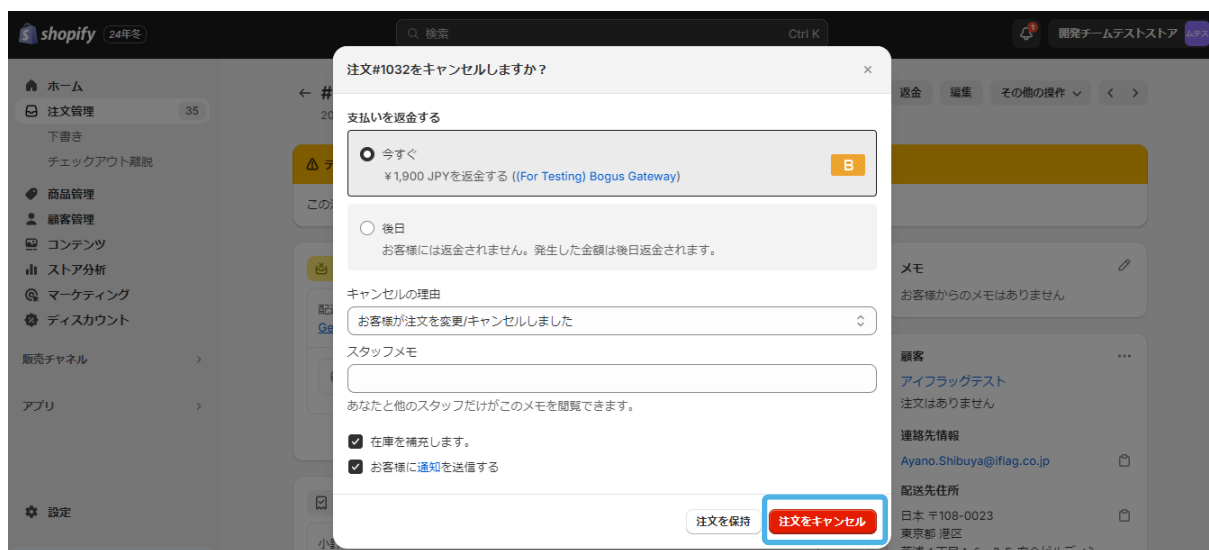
shopify 24年冬

検索 Ctrl K

開発チームテストストア

ホーム
注文管理 35
下書き
チェックアウト離脱
商品管理
顧客管理
コンテンツ
ストア分析
マーケティング
ディスカウント
販売チャネル
アプリ
設定

返金 編集 その他の操作

注文#1032をキャンセルしますか？ ×

支払いを返金する

今すぐ
￥1,900 JPYを返金する ((For Testing) Bogus Gateway)
B

後日
お客様には返金されません。発生した金額は後日返金されます。

キャンセルの理由
お客様が注文を変更/キャンセルしました

スタッフメモ

あなたと他のスタッフだけがこのメモを閲覧できます。

在庫を補充します。
お客様に通知を送信する

注文を保持 注文をキャンセル

メモ
お客様からのメモはありません

顧客
アイフラッグテスト
注文はありません

連絡先情報
Ayano.Shibuya@iflag.co.jp

配送先住所
日本 〒108-0023
東京都 港区
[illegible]